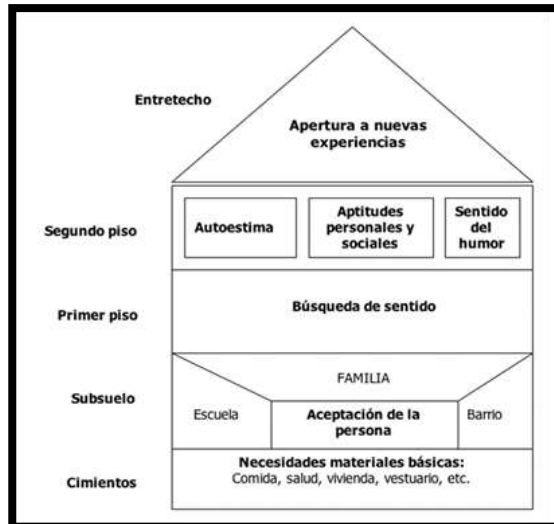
Entretecho

Apertura a nuevas experiencias

Segundo piso

Autoestima

Aptitudes personales y sociales

Sentido del humor

Primer piso

Búsqueda de sentido

Subsuelo

FAMILIA

Escuela

Aceptación de la persona

Barrio

Cimientos

Necesidades materiales básicas:
Comida, salud, vivienda, vestuario, etc.